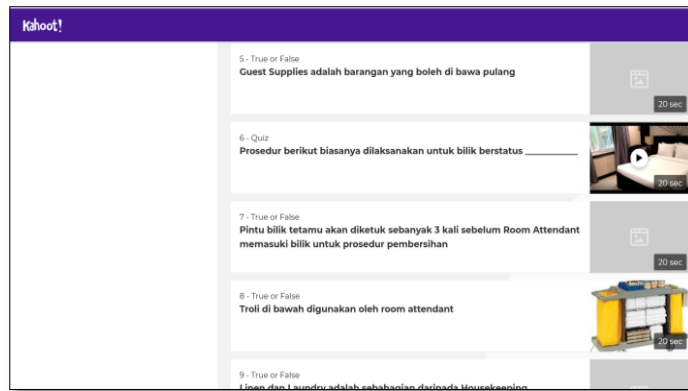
Kahoot!

5 - True or False
Guest Supplies adalah barangan yang boleh di bawa pulang
20 sec

6 - Quiz
Prosedur berikut biasanya dilaksanakan untuk bilik berstatus __________
20 sec

7 - True or False
Pintu bilik tetamu akan diketuk sebanyak 3 kali sebelum Room Attendant memasuki bilik untuk prosedur pembersihan
20 sec

8 - True or False
Troli di bawah digunakan oleh room attendant
20 sec

9 - True or False
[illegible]